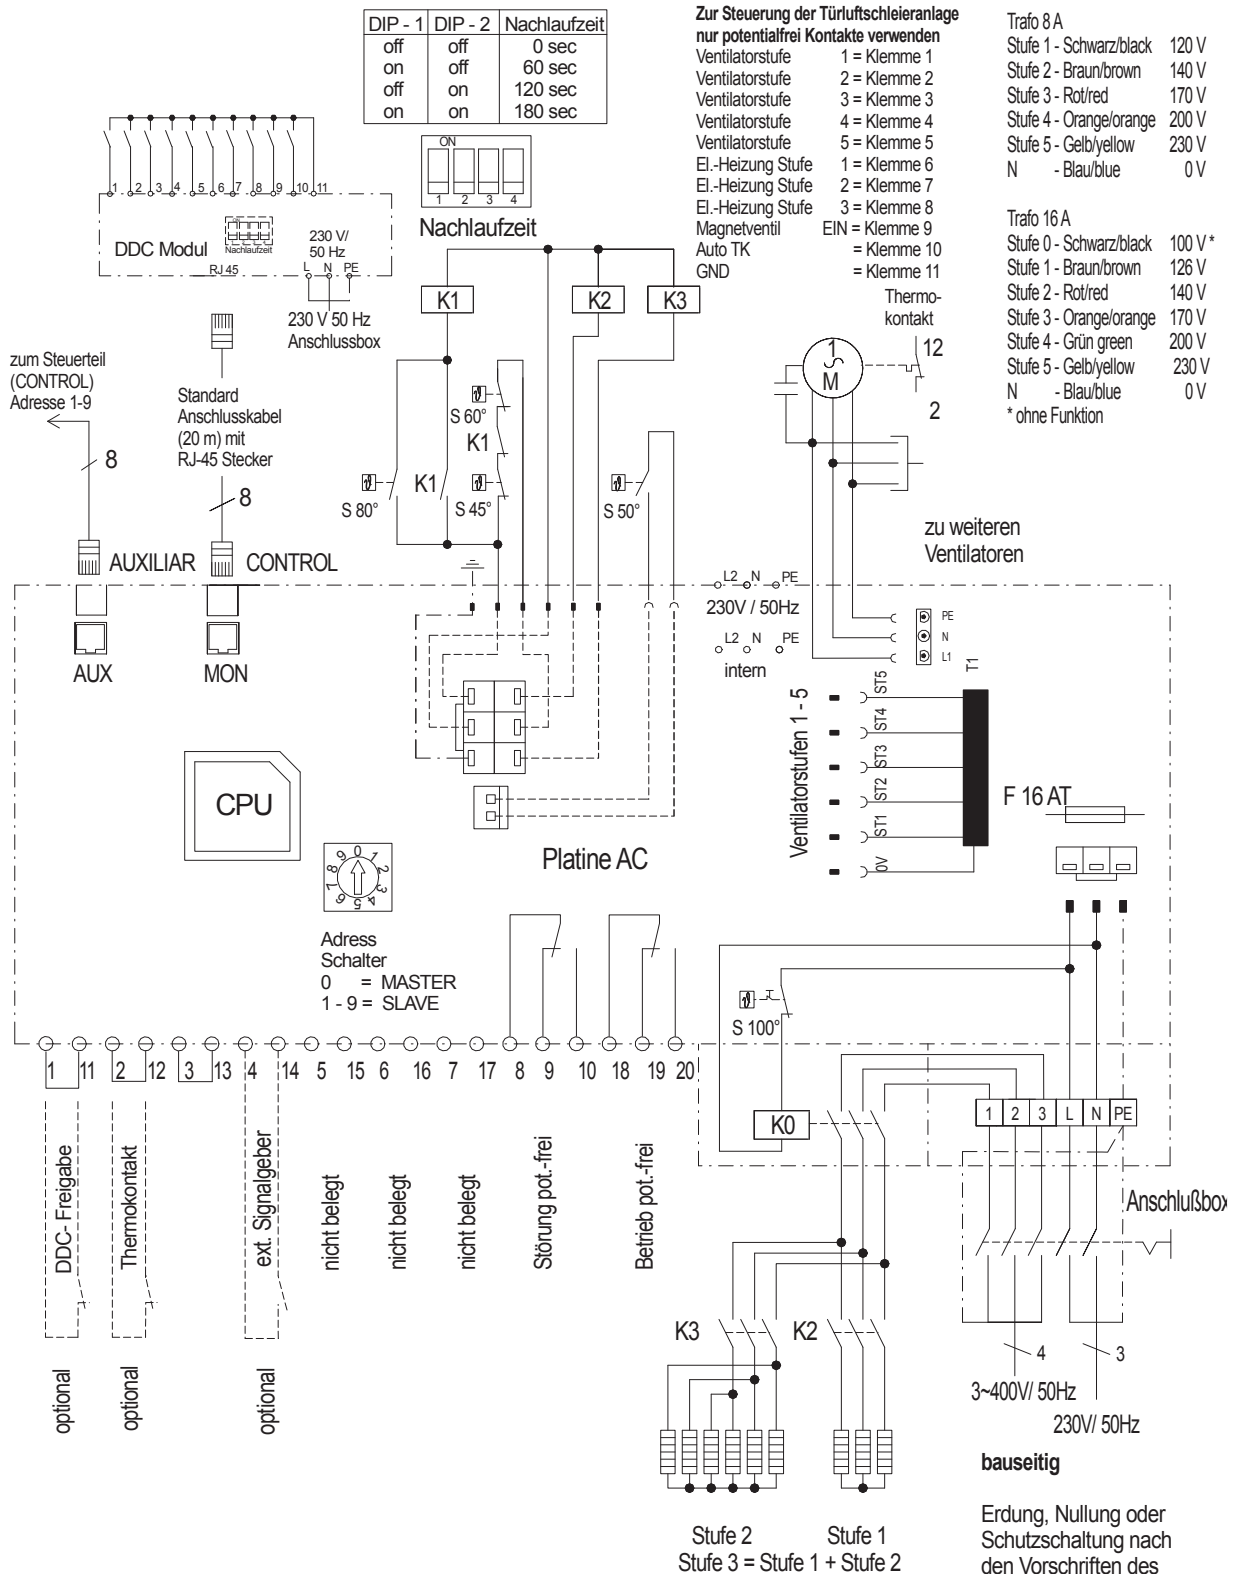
| DIP - 1 | DIP - 2 | Nachlaufzeit |
|---|---|---|
| off | off | 0 sec |
| on | off | 60 sec |
| off | on | 120 sec |
| on | on | 180 sec |

ON
1 2 3 4
Nachlaufzeit

**Zur Steuerung der Türluftschleieranlage nur potentialfrei Kontakte verwenden**
Ventilatorstufe 1 = Klemme 1
Ventilatorstufe 2 = Klemme 2
Ventilatorstufe 3 = Klemme 3
Ventilatorstufe 4 = Klemme 4
Ventilatorstufe 5 = Klemme 5
El.-Heizung Stufe 1 = Klemme 6
El.-Heizung Stufe 2 = Klemme 7
El.-Heizung Stufe 3 = Klemme 8
Magnetventil EIN = Klemme 9
Auto TK = Klemme 10
GND = Klemme 11

Trafo 8 A
Stufe 1 - Schwarz/black 120 V
Stufe 2 - Braun/brown 140 V
Stufe 3 - Rot/red 170 V
Stufe 4 - Orange/orange 200 V
Stufe 5 - Gelb/yellow 230 V
N - Blau/blue 0 V

Trafo 16 A
Stufe 0 - Schwarz/black 100 V *
Stufe 1 - Braun/brown 126 V
Stufe 2 - Rot/red 140 V
Stufe 3 - Orange/orange 170 V
Stufe 4 - Grün green 200 V
Stufe 5 - Gelb/yellow 230 V
N - Blau/blue 0 V
* ohne Funktion

1 2 3 4 5 6 7 8 9 10 11
DDC Modul
Nachlaufzeit
230 V/ 50 Hz
RJ 45
L N PE
230 V 50 Hz Anschlussbox

zum Steuerteil (CONTROL) Adresse 1-9
8
Standard Anschlusskabel (20 m) mit RJ-45 Stecker
8
AUXILIAR
CONTROL
AUX
MON

K1 K2 K3
S 60°
K1
S 80°
K1
S 45°
S 50°
Thermo-kontakt
12
1~ M
2
zu weiteren Ventilatoren

L2 N PE
230V / 50Hz
L2 N PE
intern
PE
N
L1
T1
Ventilatorstufen 1 - 5
ST5
ST4
ST3
ST2
ST1
0V
F 16 AT

CPU
Platine AC
Adress Schalter
0 = MASTER
1 - 9 = SLAVE

S 100°
K0
1 2 3 L N PE

1 11 2 12 3 13 4 14 5 15 6 16 7 17 8 9 10 18 19 20

DDC- Freigabe
Thermokontakt
ext. Signalgeber
nicht belegt
nicht belegt
nicht belegt
Störung pot.-frei
Betrieb pot.-frei
Anschlußbox

optional
optional
optional

K3
K2
4
3
3~400V/ 50Hz
230V/ 50Hz
**bauseitig**

Stufe 2
Stufe 1
Stufe 3 = Stufe 1 + Stufe 2

Erdung, Nullung oder Schutzschaltung nach den Vorschriften des